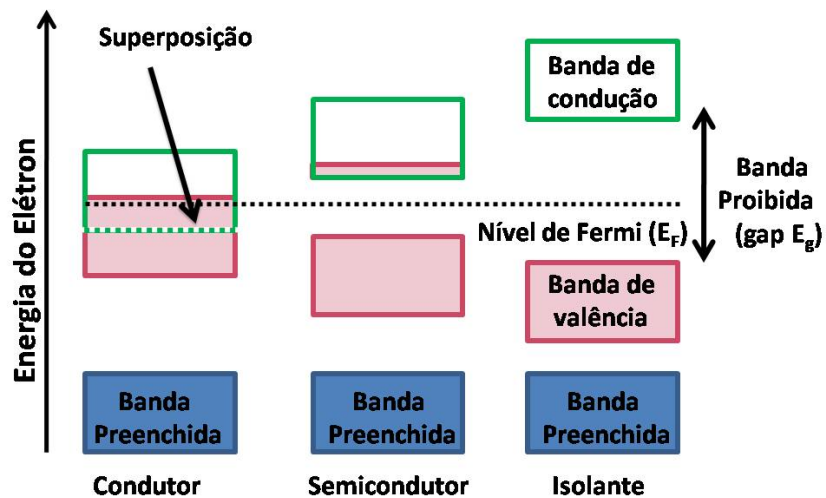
Energia do Elétron

Superposição

Banda de condução

Banda Proibida (gap $E_g$)

Nível de Fermi ($E_F$)

Banda de valência

Banda Preenchida

Banda Preenchida

Banda Preenchida

Condutor

Semicondutor

Isolante